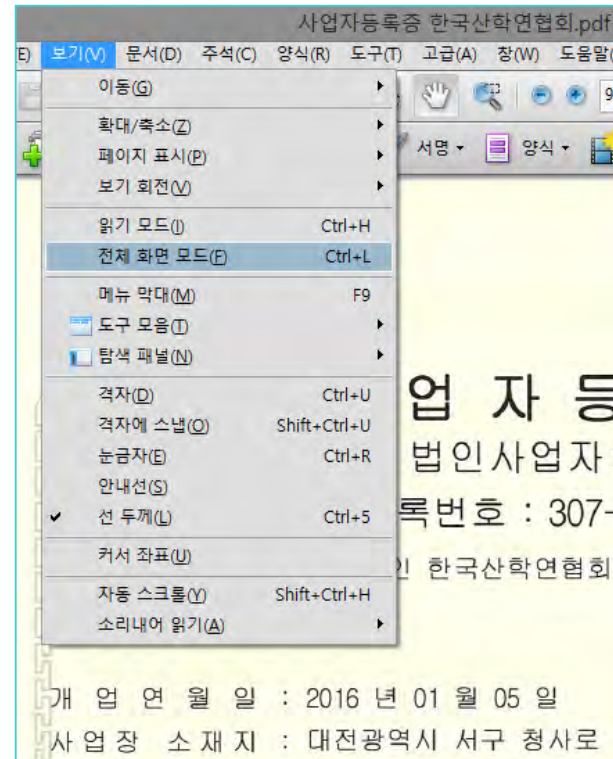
사업자등록증 한국산학연협회.pdf

E) 보기(V) 문서(D) 주석(C) 양식(R) 도구(T) 고급(A) 창(W) 도움말

서명 ▾ 양식 ▾

이동(G)
확대/축소(Z)
페이지 표시(P)
보기 회전(V)
읽기 모드(I) Ctrl+H
전체 화면 모드(F) Ctrl+L
메뉴 막대(M) F9
도구 모음(T)
탐색 패널(N)
격자(D) Ctrl+U
격자에 스냅(O) Shift+Ctrl+U
눈금자(E) Ctrl+R
안내선(S)
✔ 선 두께(L) Ctrl+5
커서 좌표(U)
자동 스크롤(Y) Shift+Ctrl+H
소리내어 읽기(A)

업 자 등
법인사업자
록번호 : 307-
인 한국산학연협회

개 업 연 월 일 : 2016 년 01 월 05 일
사 업 장 소 재 지 : 대전광역시 서구 청사로